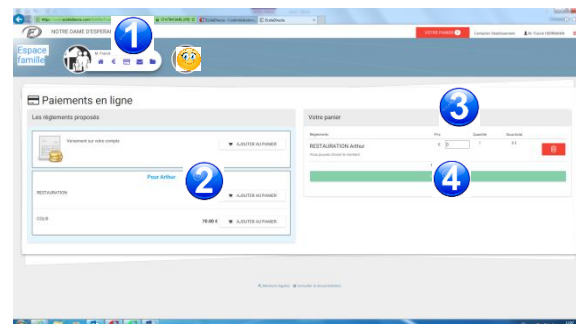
NOTRE DAME D'ESPERAN

VOTRE PANIER

Contacter l'établissement

M. Franck HERMANN

Espace famille

M. Franck

1

Paiements en ligne

Les règlements proposés

Versement sur votre compte

AJOUTER AU PANIER

Pour Arthur

2

RESTAURATION

AJOUTER AU PANIER

COUS

70.00 €

AJOUTER AU PANIER

Votre panier

3

Règlements

Prix

Quantité

Sous-total

RESTAURATION Arthur

€

Vous pouvez choisir le montant

4

Mentions légales

Consulter la documentation